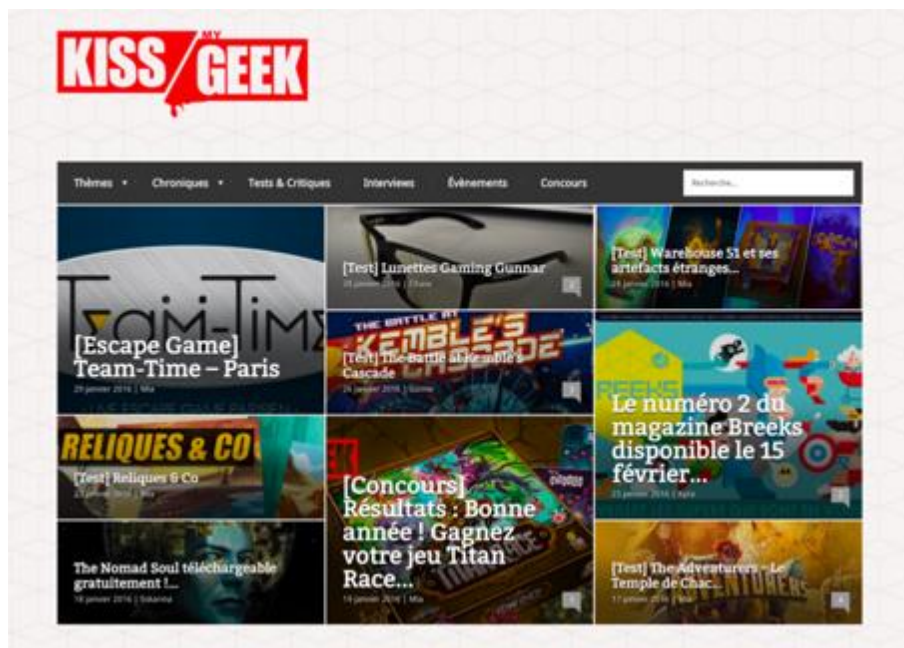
KISS MY GEEK

Thèmes ▾ Chroniques ▾ Tests & Critiques Interviews Évènements Concours

Recherche...

Team-Time

[Escape Game] Team-Time – Paris

29 janvier 2016 | Mia

[Test] Lunettes Gaming Gunnar

25 janvier 2016 | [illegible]

[Test] Warehouse 51 et ses artefacts étranges...

28 janvier 2016 | Mia

THE BATTLE AT KEMBLE'S CASCADE

[Test] The Battle at Kemble's Cascade

26 janvier 2016 | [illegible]

BREEKS

Le numéro 2 du magazine Breeks disponible le 15 février...

25 janvier 2016 | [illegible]

RELIQUES & CO

[Test] Reliques & Co

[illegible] janvier 2016 | Mia

[Concours] Résultats : Bonne année ! Gagnez votre jeu Titan Race...

19 janvier 2016 | Mia

The Nomad Soul téléchargeable gratuitement !...

18 janvier 2016 | Sokanna

[Test] The Adventurers – Le Temple de Chac...

17 janvier 2016 | Mia